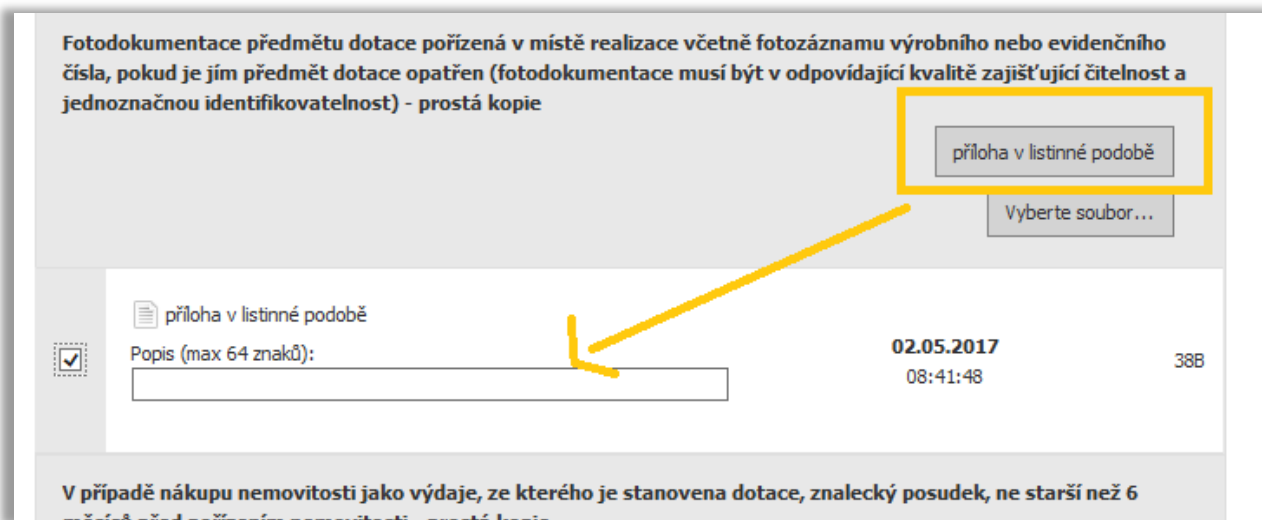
Fotodokumentace předmětu dotace pořízená v místě realizace včetně fotozáznamu výrobního nebo evidenčního čísla, pokud je jím předmět dotace opatřen (fotodokumentace musí být v odpovídající kvalitě zajišťující čitelnost a jednoznačnou identifikovatelnost) - prostá kopie

příloha v listinné podobě

Vyberte soubor...

příloha v listinné podobě

Popis (max 64 znaků):

02.05.2017
08:41:48

38B

V případě nákupu nemovitosti jako výdaje, ze kterého je stanovena dotace, znalecký posudek, ne starší než 6 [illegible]